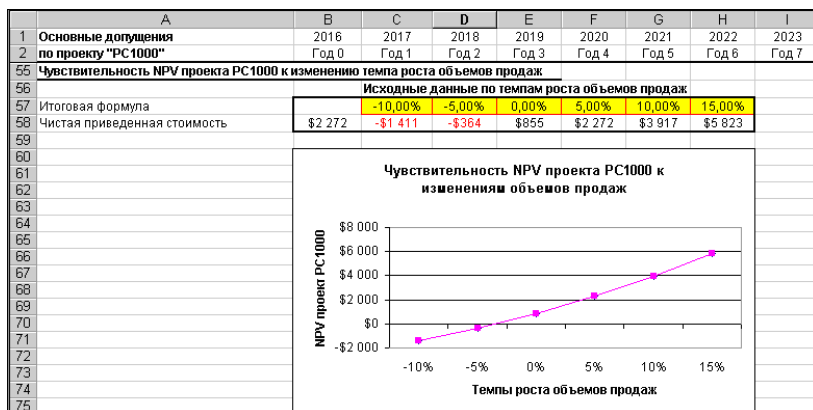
| | A | B | C | D | E | F | G | H | I |
|---|---|---|---|---|---|---|---|---|---|
| 1 | Основные допущения | 2016 | 2017 | 2018 | 2019 | 2020 | 2021 | 2022 | 2023 |
| 2 | по проекту "PC1000" | Год 0 | Год 1 | Год 2 | Год 3 | Год 4 | Год 5 | Год 6 | Год 7 |
| 55 | Чувствительность NPV проекта PC1000 к изменению темпа роста объемов продаж | | | | | | | | |
| 56 | | | Исходные данные по темпам роста объемов продаж | | | | | | |
| 57 | Итоговая формула | | -10,00% | -5,00% | 0,00% | 5,00% | 10,00% | 15,00% | |
| 58 | Чистая приведенная стоимость | $2 272 | -$1 411 | -$364 | $855 | $2 272 | $3 917 | $5 823 | |
| 59 | | | | | | | | | |
| 60 | | | | | | | | | |
| 61 | | | | | | | | | |
| 62 | | | | | | | | | |
| 63 | | | | | | | | | |
| 64 | | | | | | | | | |
| 65 | | | | | | | | | |
| 66 | | | | | | | | | |
| 67 | | | | | | | | | |
| 68 | | | | | | | | | |
| 69 | | | | | | | | | |
| 70 | | | | | | | | | |
| 71 | | | | | | | | | |
| 72 | | | | | | | | | |
| 73 | | | | | | | | | |
| 74 | | | | | | | | | |
| 75 | | | | | | | | | |

Чувствительность NPV проекта PC1000 к изменениям объемов продаж

NPV проект PC1000

$8 000
$6 000
$4 000
$2 000
$0
-$2 000

-10%
-5%
0%
5%
10%
15%

Темпы роста объемов продаж